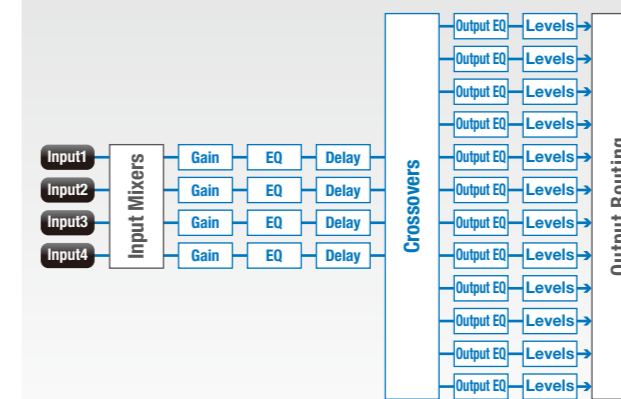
Input1
Input2
Input3
Input4
Input Mixers
Gain
Gain
Gain
Gain
EQ
EQ
EQ
EQ
Delay
Delay
Delay
Delay
Crossovers
Output EQ
Output EQ
Output EQ
Output EQ
Output EQ
Output EQ
Output EQ
Output EQ
Output EQ
Output EQ
Output EQ
Output EQ
Levels
Levels
Levels
Levels
Levels
Levels
Levels
Levels
Levels
Levels
Levels
Levels
Output Routing